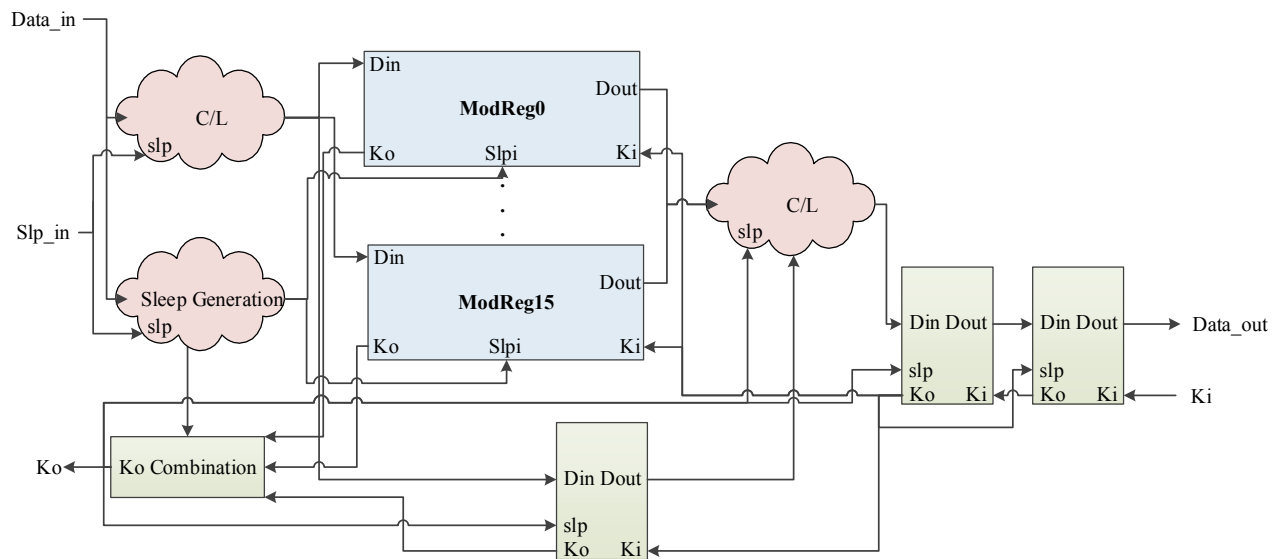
Data_in

C/L
slp

Slp_in

Sleep Generation
slp

Din
ModReg0
Dout
Ko
Slpi
Ki

.
.
.

Din
ModReg15
Dout
Ko
Slpi
Ki

C/L
slp

Din Dout
slp
Ko Ki

Din Dout
slp
Ko Ki

Data_out

Ki

Ko
Ko Combination

Din Dout
slp
Ko Ki